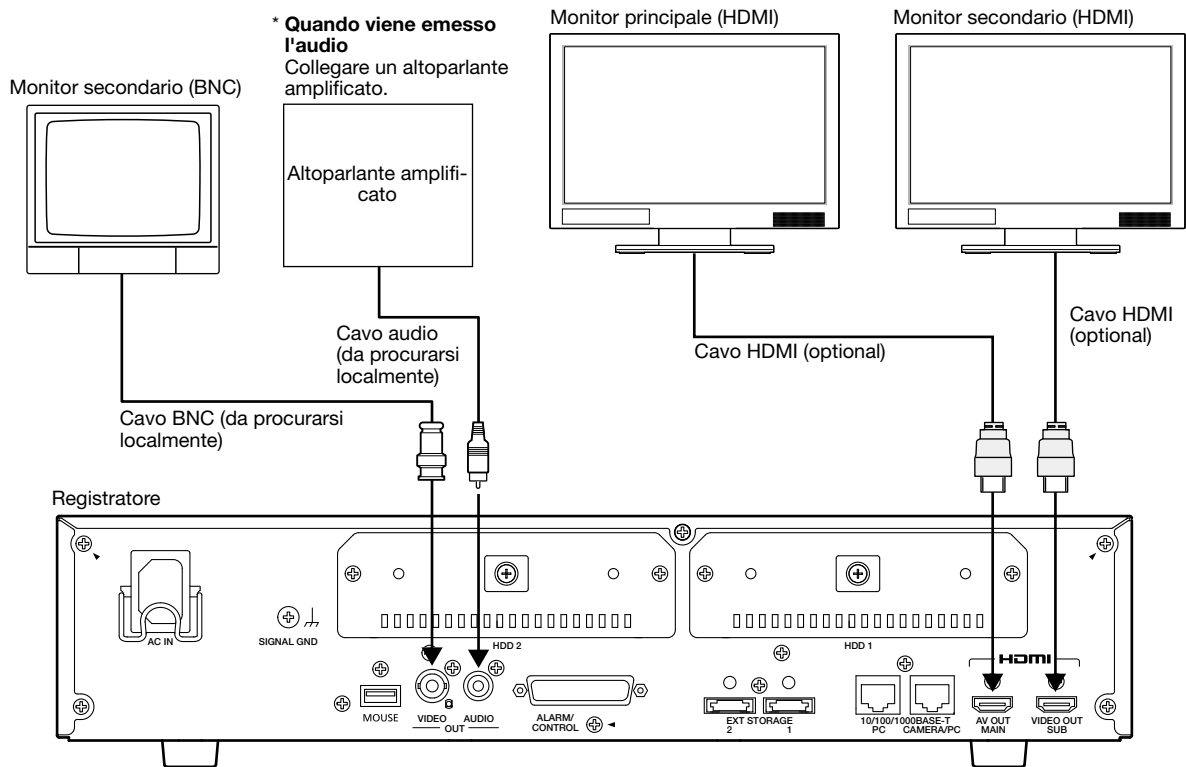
Monitor secondario (BNC)

* **Quando viene emesso l'audio**
Collegare un altoparlante amplificato.

Altoparlante amplificato

Monitor principale (HDMI)

Monitor secondario (HDMI)

Cavo audio (da procurarsi localmente)

Cavo HDMI (optional)

Cavo HDMI (optional)

Cavo BNC (da procurarsi localmente)

Registratore

AC IN

SIGNAL GND

HDD 2

HDD 1

MOUSE

VIDEO

AUDIO

OUT

ALARM/ CONTROL

EXT STORAGE
2 1

10/100/1000BASE-T
PC CAMERA/PC

HDMI

AV OUT MAIN

VIDEO OUT SUB